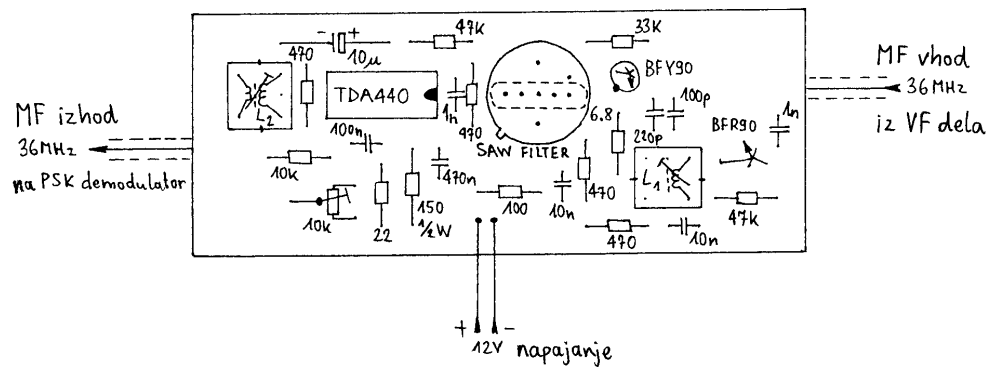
MF izhod
36MHz
na PSK demodulator

470
+
10u
47K
33K
BFY90
MF vhod
36MHz
iz VF dela

$L_2$
TDA440
1n
470
6.8
100p
BFR90
1n
100n
SAW FILTER
220p
$L_1$
10k
470n
10n
470
100
47k
10k
22
150
1/2W
470
10n

+ -
12V napajanje